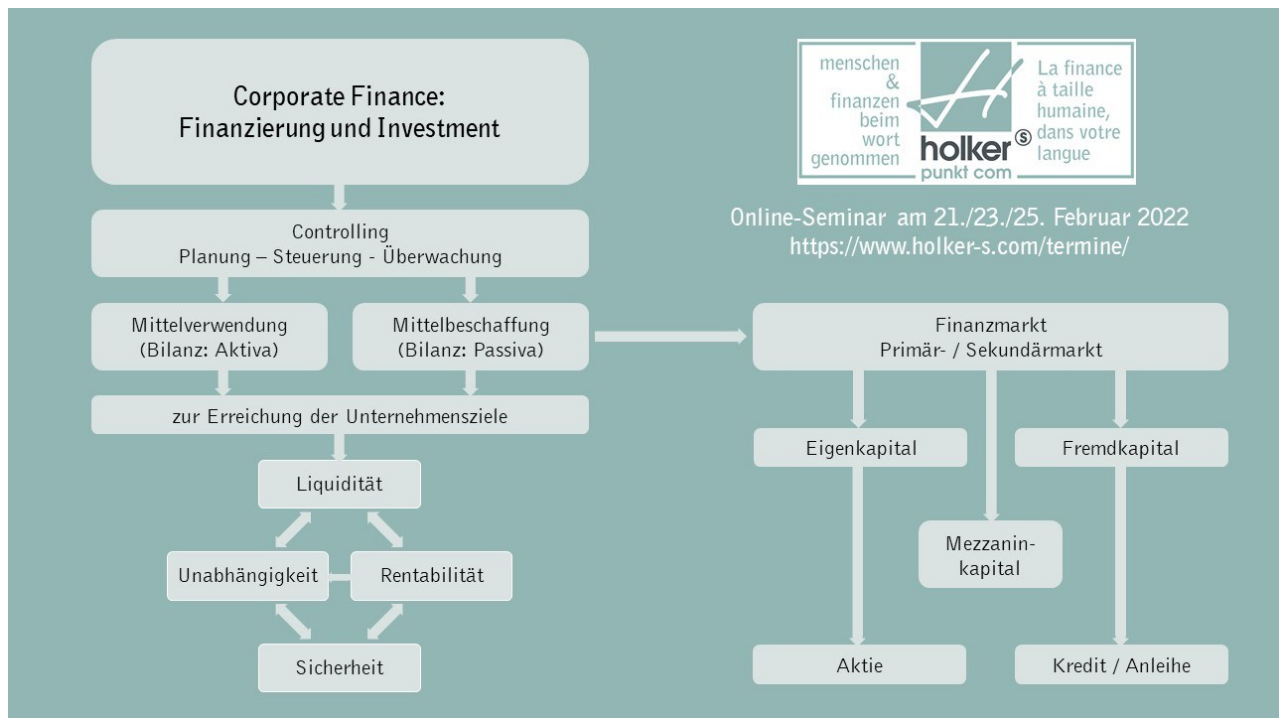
Corporate Finance:
Finanzierung und Investment

Controlling
Planung – Steuerung - Überwachung

Mittelverwendung
(Bilanz: Aktiva)

Mittelbeschaffung
(Bilanz: Passiva)

zur Erreichung der Unternehmensziele

Liquidität

Unabhängigkeit

Rentabilität

Sicherheit

menschen & finanzen beim wort genommen

holker®
punkt com

La finance à taille humaine, dans votre langue

Online-Seminar am 21./23./25. Februar 2022
https://www.holker-s.com/termine/

Finanzmarkt
Primär- / Sekundärmarkt

Eigenkapital

Fremdkapital

Mezzanin-
kapital

Aktie

Kredit / Anleihe